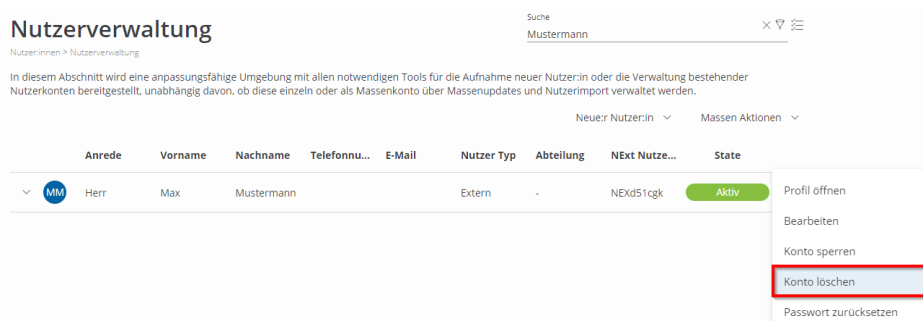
Nutzerverwaltung

Nutzer:innen > Nutzerverwaltung

Suche
Mustermann

In diesem Abschnitt wird eine anpassungsfähige Umgebung mit allen notwendigen Tools für die Aufnahme neuer Nutzer:in oder die Verwaltung bestehender Nutzerkonten bereitgestellt, unabhängig davon, ob diese einzeln oder als Massenkonto über Massenupdates und Nutzerimport verwaltet werden.

Neue:r Nutzer:in

Massen Aktionen

| | Anrede | Vorname | Nachname | Telefonnu... | E-Mail | Nutzer Typ | Abteilung | NExt Nutze... | State |
|---|---|---|---|---|---|---|---|---|---|
| MM | Herr | Max | Mustermann | | | Extern | - | NExd51cgk | Aktiv |

Profil öffnen
Bearbeiten
Konto sperren
Konto löschen
Passwort zurücksetzen